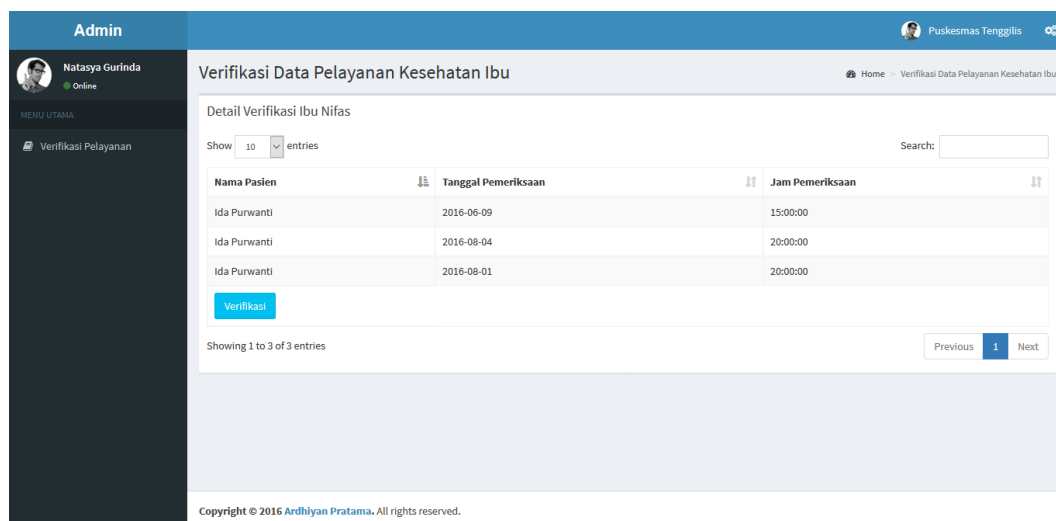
Admin

Puskesmas Tenggilis

Natasya Gurinda
Online

MENU UTAMA

Verifikasi Pelayanan

Verifikasi Data Pelayanan Kesehatan Ibu

Home > Verifikasi Data Pelayanan Kesehatan Ibu

Detail Verifikasi Ibu Nifas

Show 10 entries

Search:

| Nama Pasien | Tanggal Pemeriksaan | Jam Pemeriksaan |
|---|---|---|
| Ida Purwanti | 2016-06-09 | 15:00:00 |
| Ida Purwanti | 2016-08-04 | 20:00:00 |
| Ida Purwanti | 2016-08-01 | 20:00:00 |

Verifikasi

Showing 1 to 3 of 3 entries

Previous 1 Next

Copyright © 2016 Ardhiyan Pratama. All rights reserved.